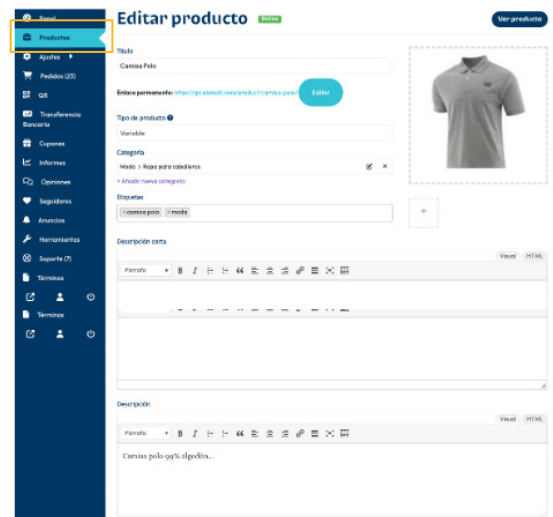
Panel
Productos
Ajustes
Pedidos (25)
QR
Transferencia Bancaria
Cupones
Informes
Opiniones
Seguidores
Anuncios
Herramientas
Soporte (7)
Términos
Términos

Editar producto
Activo
Ver producto

Título
Camisa Polo

Enlace permanente: https://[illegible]/product/camisa-polo/
Editar

Tipo de producto
Variable

Categoría
Moda > Ropa para caballeros
+ Añadir nueva categoría

Etiquetas
× camisa polo × moda

Descripción corta
Visual HTML
Párrafo

Descripción
Visual HTML
Párrafo
Camisa polo 99% algodón...